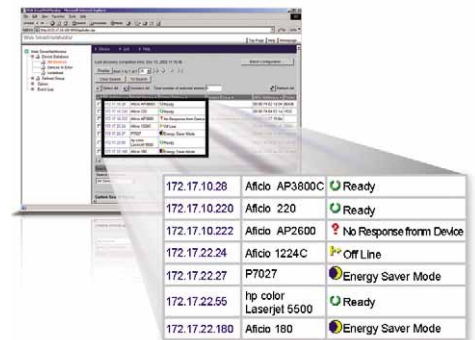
| 172.17.10.28 | Aficio AP3800C | Ready |
|---|---|---|
| 172.17.10.220 | Aficio 220 | Ready |
| 172.17.10.222 | Aficio AP2600 | No Response fromn Device |
| 172.17.22.24 | Aficio 1224C | Off Line |
| 172.17.22.27 | P7027 | Energy Saver Mode |
| 172.17.22.55 | hp color Laserjet 5500 | Ready |
| 172.17.22.180 | Aficio 180 | Energy Saver Mode |